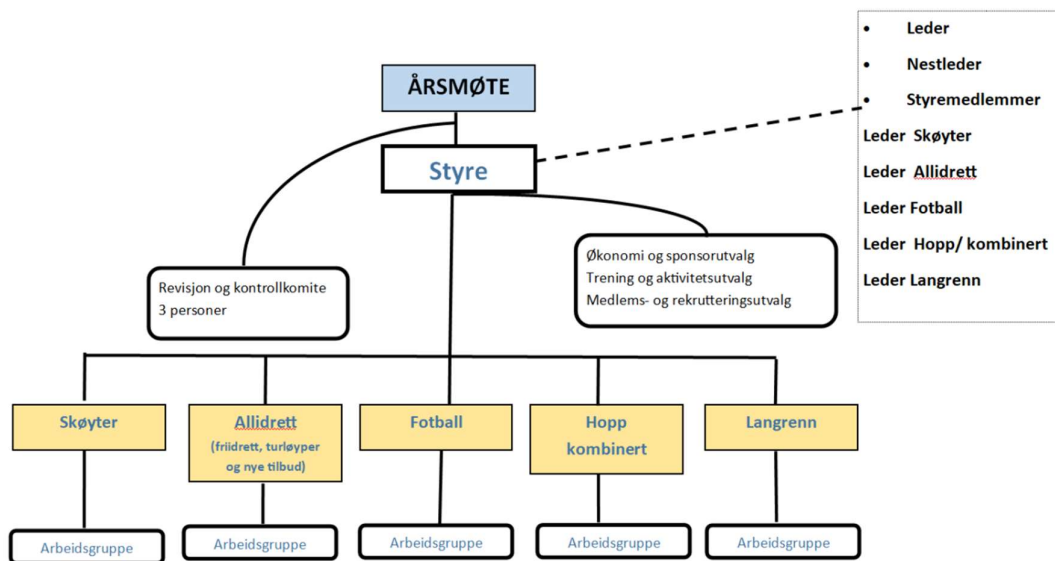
ÅRSMØTE

Styre

- Leder
- Nestleder
- Styremedlemmer

Leder Skøyter

Leder Allidrett

Leder Fotball

Leder Hopp/ kombinert

Leder Langrenn

Revisjon og kontrollkomite
3 personer

Økonomi og sponsorutvalg
Trening og aktivitetsutvalg
Medlems- og rekrutteringsutvalg

Skøyter

Allidrett
(friidrett, turløyper og nye tilbud)

Fotball

Hopp kombinert

Langrenn

Arbeidsgruppe

Arbeidsgruppe

Arbeidsgruppe

Arbeidsgruppe

Arbeidsgruppe